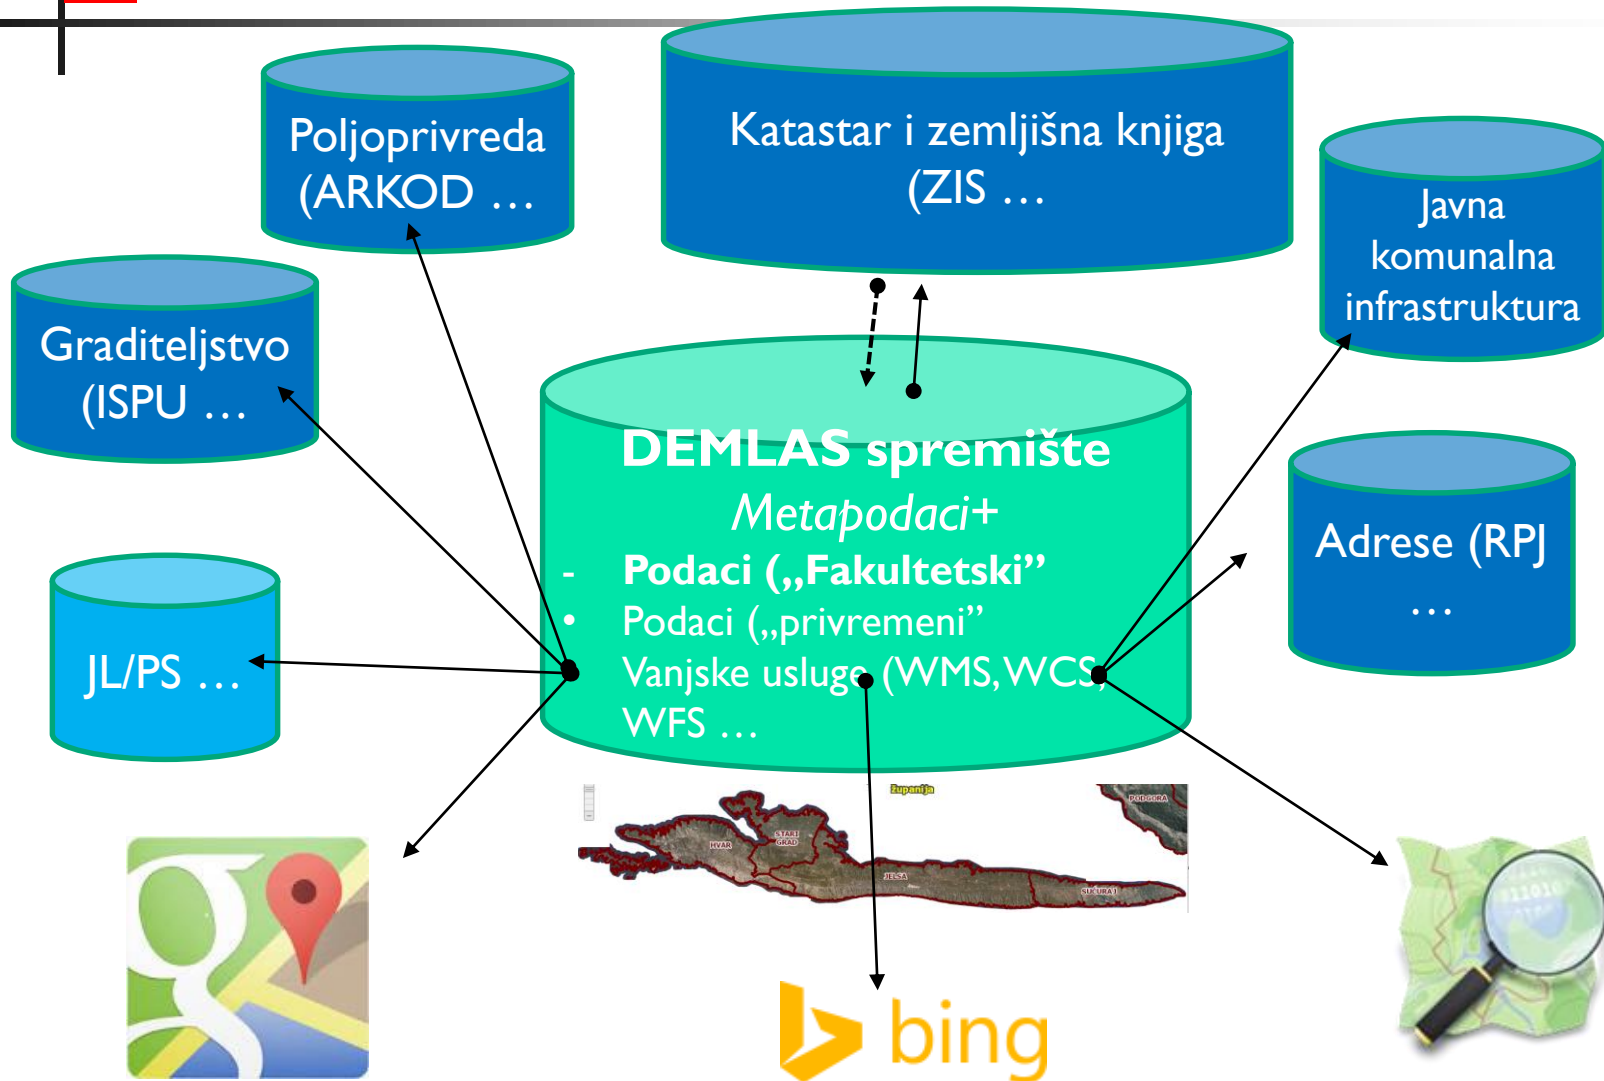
Poljoprivreda (ARKOD …

Katastar i zemljišna knjiga (ZIS …

Javna komunalna infrastruktura

Graditeljstvo (ISPU …

DEMLAS spremište

*Metapodaci+*

- **Podaci („Fakultetski”**

• Podaci („privremeni”

Vanjske usluge (WMS, WCS, WFS …

Adrese (RPJ …

JL/PS …

Županija

STARI GRAD

HVAR

JELSA

SUĆURAJ

PODGORA

bing